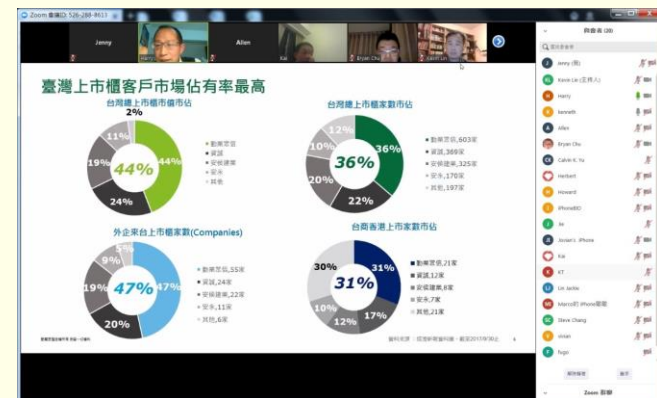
Zoom 會議ID: 526-288-8613

Jenny
Harry
Allen
Kai
Bryan Chu
Gavin Lin

臺灣上市櫃客戶市場佔有率最高

台灣總上市櫃市值市佔
2%
11%
44%
44%
19%
24%
勤業眾信
資誠
安侯建業
安永
其他

台灣總上市櫃家數市佔
12%
36%
36%
10%
20%
22%
勤業眾信,603家
資誠,369家
安侯建業,325家
安永,170家
其他,197家

外企來台上市櫃家數(Companies)
5%
9%
47%
47%
19%
20%
勤業眾信,55家
資誠,24家
安侯建業,22家
安永,11家
其他,6家

台商香港上市家數市佔
30%
31%
31%
10%
12%
17%
勤業眾信,21家
資誠,12家
安侯建業,8家
安永,7家
其他,21家

資料來源：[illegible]

參與者 (20)
Jenny (我)
Kevin Lin (主持人)
Harry
kenneth
Allen
Bryan Chu
Calvin K. Yu
Herbert
Howard
iPhone800
Jie
Jovian's iPhone
Kai
KT
Lin Jackie
Marco的 iPhone
Steve Chang
vivian
Yugo

Zoom 群聊